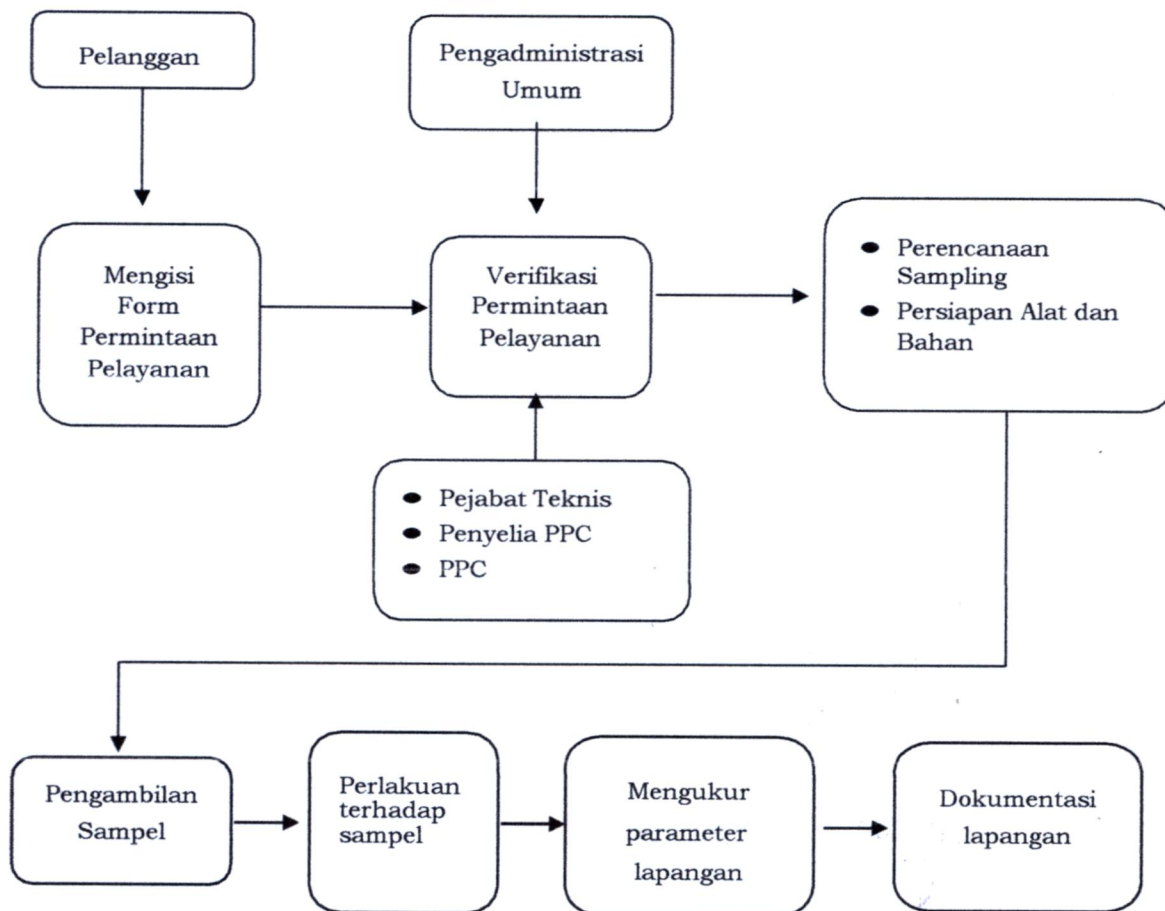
Pelanggan

Pengadministrasi Umum

Mengisi Form Permintaan Pelayanan

Verifikasi Permintaan Pelayanan

- Perencanaan Sampling
- Persiapan Alat dan Bahan

- Pejabat Teknis
- Penyelia PPC
- PPC

Pengambilan Sampel

Perlakuan terhadap sampel

Mengukur parameter lapangan

Dokumentasi lapangan